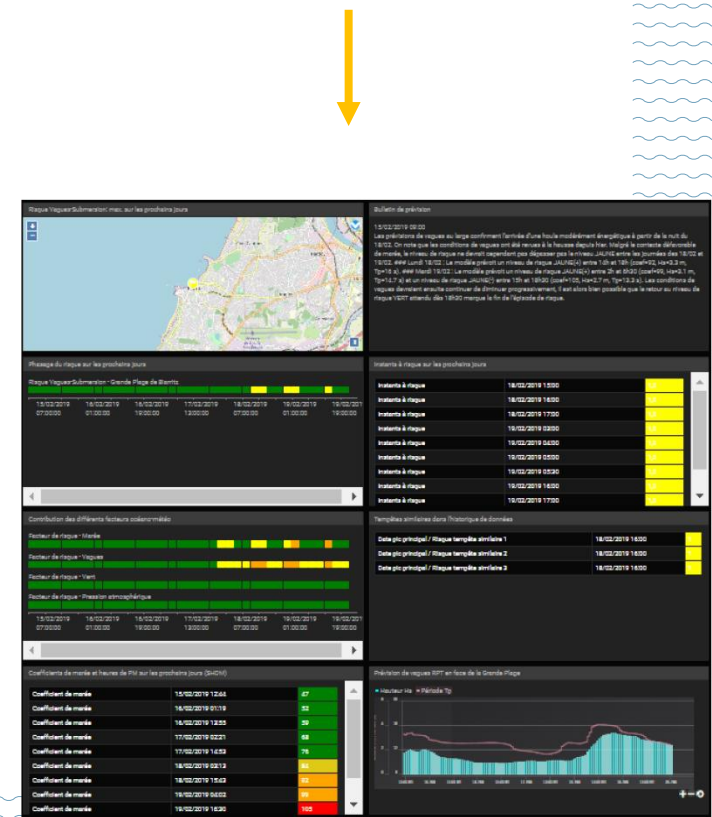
Risque Vagues-Submersion: max. sur les prochains jours

Bulletin de prévision

15/02/2019 09:00
Les prévisions de vagues au large confirment l'arrivée d'une houle modérément énergétique à partir de la nuit du 18/02. On note que les conditions de vagues ont été revues à la hausse depuis hier. Malgré le contexte défavorable de marée, le niveau de risque ne devrait cependant pas dépasser le niveau JAUNE entre les journées des 18/02 et 19/02. ### Lundi 18/02 : Le modèle prévoit un niveau de risque JAUNE(4) entre 1h et 18h (coef=93, Hs=3.3 m, Tp=16 s). ### Mardi 19/02 : Le modèle prévoit un niveau de risque JAUNE(4) entre 2h et 6h30 (coef=99, Hs=3.1 m, Tp=14.7 s) et un niveau de risque JAUNE(3) entre 15h et 18h30 (coef=105, Hs=2.7 m, Tp=13.3 s). Les conditions de vagues devraient ensuite continuer de diminuer progressivement, il est alors bien possible que le retour au niveau de risque VERT attendu dès 18h30 marque la fin de l'épisode de risque.

Phasage du risque sur les prochains jours

Risque Vagues-Submersion - Grande Plage de Biarritz

15/02/2019 07:00:00 | 16/02/2019 01:00:00 | 16/02/2019 19:00:00 | 17/02/2019 13:00:00 | 18/02/2019 07:00:00 | 19/02/2019 01:00:00 | 19/02/2019 19:00:00

Instants à risque sur les prochains jours

| | | |
|---|---|---|
| Instants à risque | 18/02/2019 15:30 | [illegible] |
| Instants à risque | 18/02/2019 16:30 | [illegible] |
| Instants à risque | 18/02/2019 17:00 | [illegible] |
| Instants à risque | 19/02/2019 03:00 | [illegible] |
| Instants à risque | 19/02/2019 04:30 | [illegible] |
| Instants à risque | 19/02/2019 05:00 | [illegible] |
| Instants à risque | 19/02/2019 05:30 | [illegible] |
| Instants à risque | 19/02/2019 16:00 | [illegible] |
| Instants à risque | 19/02/2019 18:00 | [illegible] |

Contribution des différents facteurs océano-météo

Facteur de risque - Marée
Facteur de risque - Vagues
Facteur de risque - Vent
Facteur de risque - Pression atmosphérique

15/02/2019 07:00:00 | 16/02/2019 01:00:00 | 16/02/2019 19:00:00 | 17/02/2019 13:00:00 | 18/02/2019 07:00:00 | 19/02/2019 01:00:00 | 19/02/2019 19:00:00

Tempêtes similaires dans l'historique de données

| | | |
|---|---|---|
| Date pic principal / Risque tempête similaire 1 | 18/02/2019 16:30 | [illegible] |
| Date pic principal / Risque tempête similaire 2 | 18/02/2019 16:30 | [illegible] |
| Date pic principal / Risque tempête similaire 3 | 18/02/2019 16:30 | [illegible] |

Coefficients de marée et heures de PM sur les prochains jours (SHOM)

| | | |
|---|---|---|
| Coefficient de marée | 15/02/2019 12:44 | 47 |
| Coefficient de marée | 16/02/2019 01:19 | 52 |
| Coefficient de marée | 16/02/2019 13:55 | 59 |
| Coefficient de marée | 17/02/2019 02:21 | 68 |
| Coefficient de marée | 17/02/2019 14:53 | 75 |
| Coefficient de marée | 18/02/2019 03:13 | 84 |
| Coefficient de marée | 18/02/2019 15:43 | 92 |
| Coefficient de marée | 19/02/2019 04:02 | 99 |
| Coefficient de marée | 19/02/2019 16:30 | 105 |

Prévision de vagues WPT en face de la Grande Plage

Hauteur Hs   Période Tp